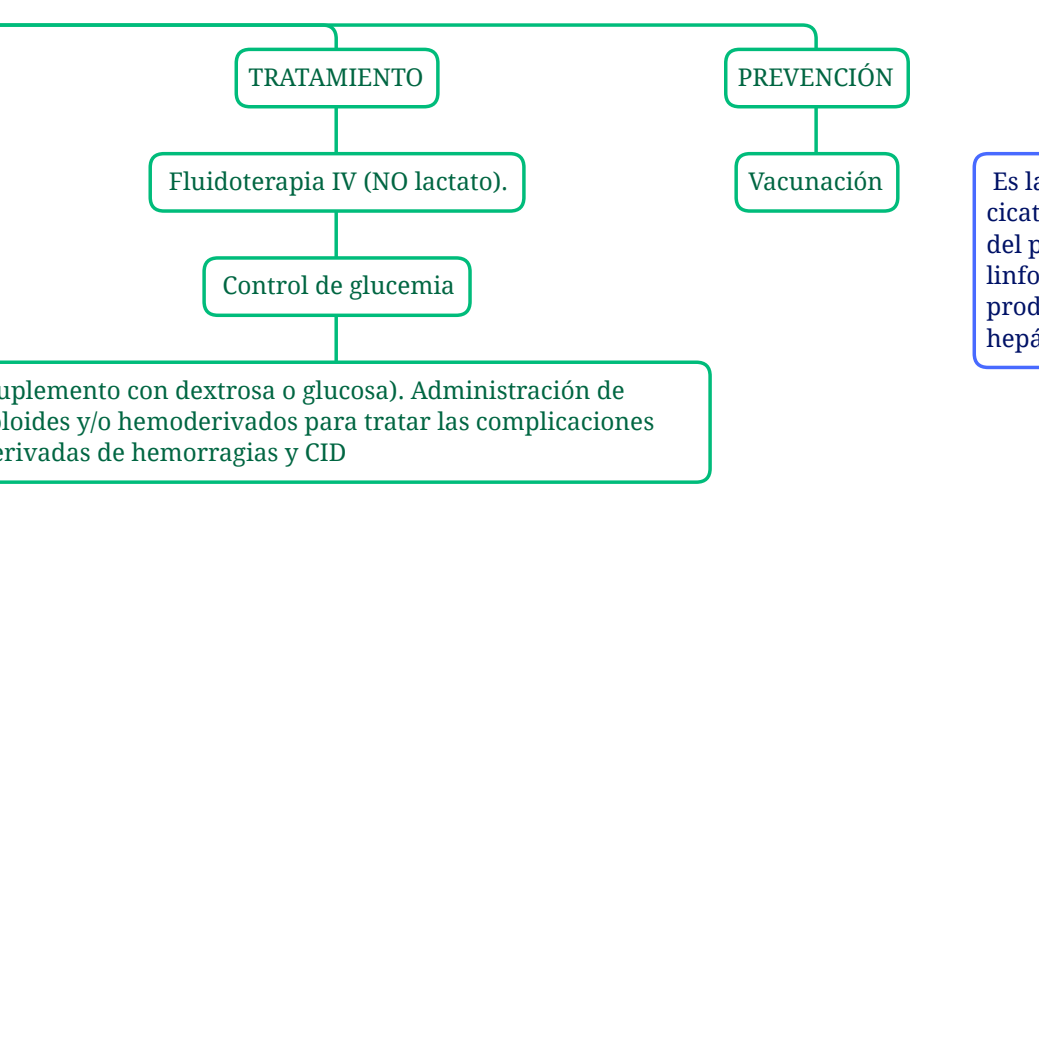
TRATAMIENTO

PREVENCIÓN

Fluidoterapia IV (NO lactato).

Vacunación

Control de glucemia

uplemento con dextrosa o glucosa). Administración de loides y/o hemoderivados para tratar las complicaciones erivadas de hemorragias y CID

Es la cicat del p linfo prod hepá